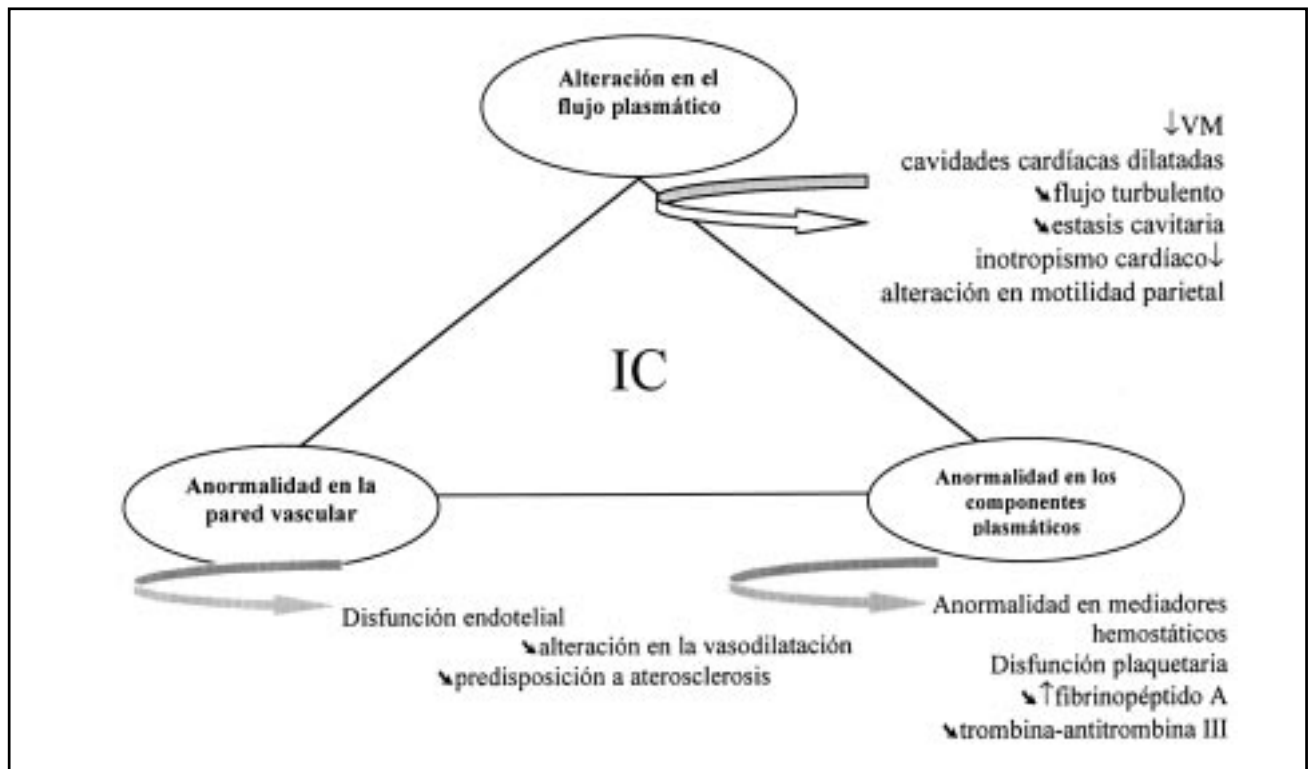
Alteración en el flujo plasmático

↓VM
cavidades cardíacas dilatadas
↘flujo turbulento
↘estasis cavitaria
inotropismo cardíaco↓
alteración en motilidad parietal

IC

Anormalidad en la pared vascular

Anormalidad en los componentes plasmáticos

Disfunción endotelial
↘alteración en la vasodilatación
↘predisposición a aterosclerosis

Anormalidad en mediadores hemostáticos
Disfunción plaquetaria
↘↑fibrinopéptido A
↘trombina-antitrombina III